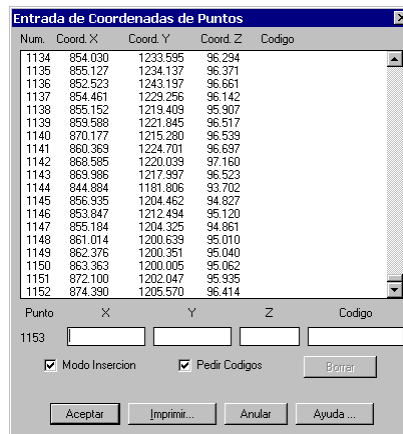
Entrada de Coordenadas de Puntos

| Num. | Coord. X | Coord. Y | Coord. Z | Codigo |
|---|---|---|---|---|
| 1134 | 854.030 | 1233.595 | 96.294 | |
| 1135 | 855.127 | 1234.137 | 96.371 | |
| 1136 | 852.523 | 1243.197 | 96.661 | |
| 1137 | 854.461 | 1229.256 | 96.142 | |
| 1138 | 855.152 | 1219.409 | 95.907 | |
| 1139 | 859.588 | 1221.845 | 96.517 | |
| 1140 | 870.177 | 1215.280 | 96.539 | |
| 1141 | 860.369 | 1224.701 | 96.697 | |
| 1142 | 868.585 | 1220.039 | 97.160 | |
| 1143 | 869.986 | 1217.997 | 96.523 | |
| 1144 | 844.884 | 1181.806 | 93.702 | |
| 1145 | 856.935 | 1204.462 | 94.827 | |
| 1146 | 853.847 | 1212.494 | 95.120 | |
| 1147 | 855.184 | 1204.325 | 94.861 | |
| 1148 | 861.014 | 1200.639 | 95.010 | |
| 1149 | 862.376 | 1200.351 | 95.040 | |
| 1150 | 863.363 | 1200.005 | 95.062 | |
| 1151 | 872.100 | 1202.047 | 95.935 | |
| 1152 | 874.390 | 1205.570 | 96.414 | |

Punto X Y Z Codigo

1153

Modo Insercion

Pedir Codigos

Borrar

Aceptar Imprimir... Anular Ayuda ...